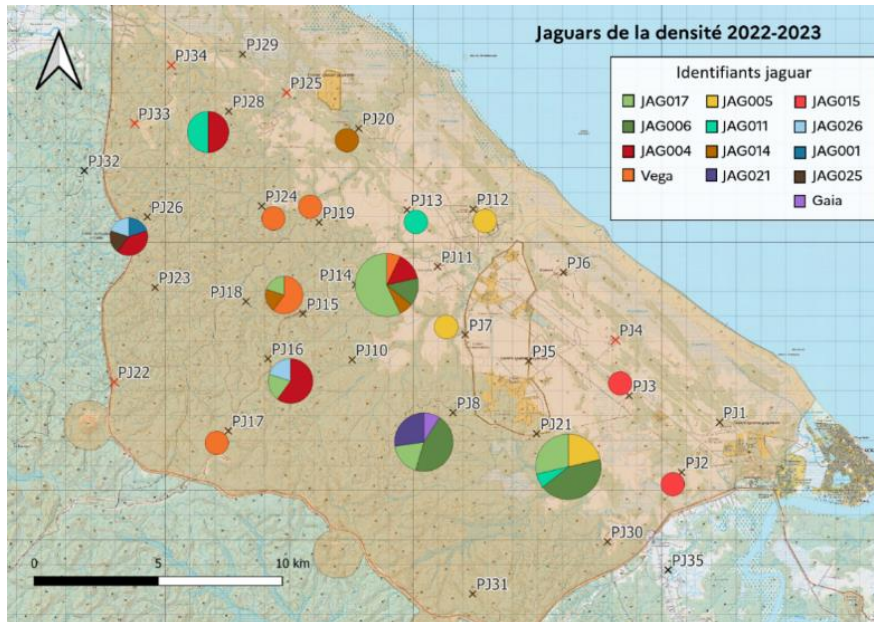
Jaguars de la densité 2022-2023

Identifiants jaguar

JAG017
JAG006
JAG004
Vega
JAG005
JAG011
JAG014
JAG021
JAG015
JAG026
JAG001
JAG025
Gaia

PJ34
PJ29
PJ25
PJ28
PJ33
PJ20
PJ32
PJ24
PJ19
PJ13
PJ12
PJ26
PJ11
PJ6
PJ23
PJ14
PJ18
PJ15
PJ7
PJ4
PJ16
PJ10
PJ5
PJ22
PJ3
PJ8
PJ1
PJ17
PJ21
PJ2
PJ30
PJ35
PJ31

0
5
10 km